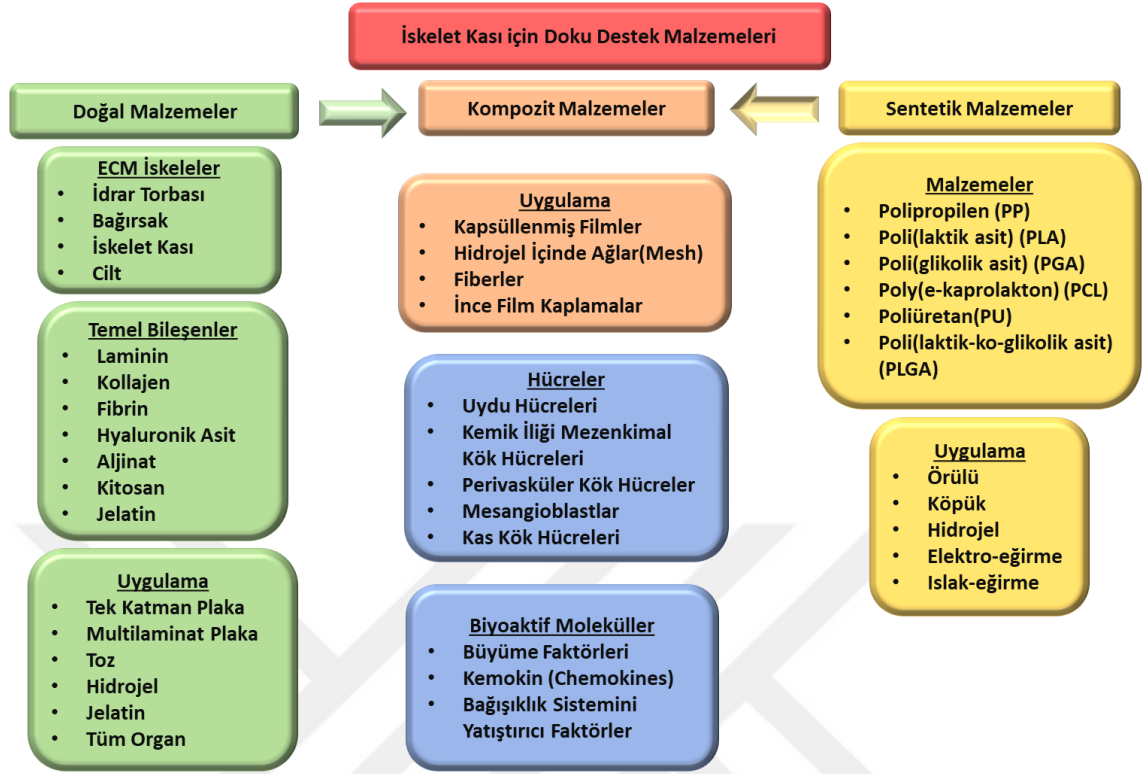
İskelet Kası için Doku Destek Malzemeleri

Doğal Malzemeler

ECM İskeleler
- İdrar Torbası
- Bağırsak
- İskelet Kası
- Cilt

Temel Bileşenler
- Laminin
- Kollajen
- Fibrin
- Hyaluronik Asit
- Aljinat
- Kitosan
- Jelatin

Uygulama
- Tek Katman Plaka
- Multilaminat Plaka
- Toz
- Hidrojel
- Jelatin
- Tüm Organ

Kompozit Malzemeler

Uygulama
- Kapsüllenmiş Filmler
- Hidrojel İçinde Ağlar(Mesh)
- Fiberler
- İnce Film Kaplamalar

Hücreler
- Uydu Hücreleri
- Kemik İliği Mezenkimal Kök Hücreleri
- Perivasküler Kök Hücreler
- Mesangioblastlar
- Kas Kök Hücreleri

Biyoaktif Moleküller
- Büyüme Faktörleri
- Kemokin (Chemokines)
- Bağışıklık Sistemini Yatıştırıcı Faktörler

Sentetik Malzemeler

Malzemeler
- Polipropilen (PP)
- Poli(laktik asit) (PLA)
- Poli(glikolik asit) (PGA)
- Poly(e-kaprolakton) (PCL)
- Poliüretan(PU)
- Poli(laktik-ko-glikolik asit) (PLGA)

Uygulama
- Örülü
- Köpük
- Hidrojel
- Elektro-eğirme
- Islak-eğirme